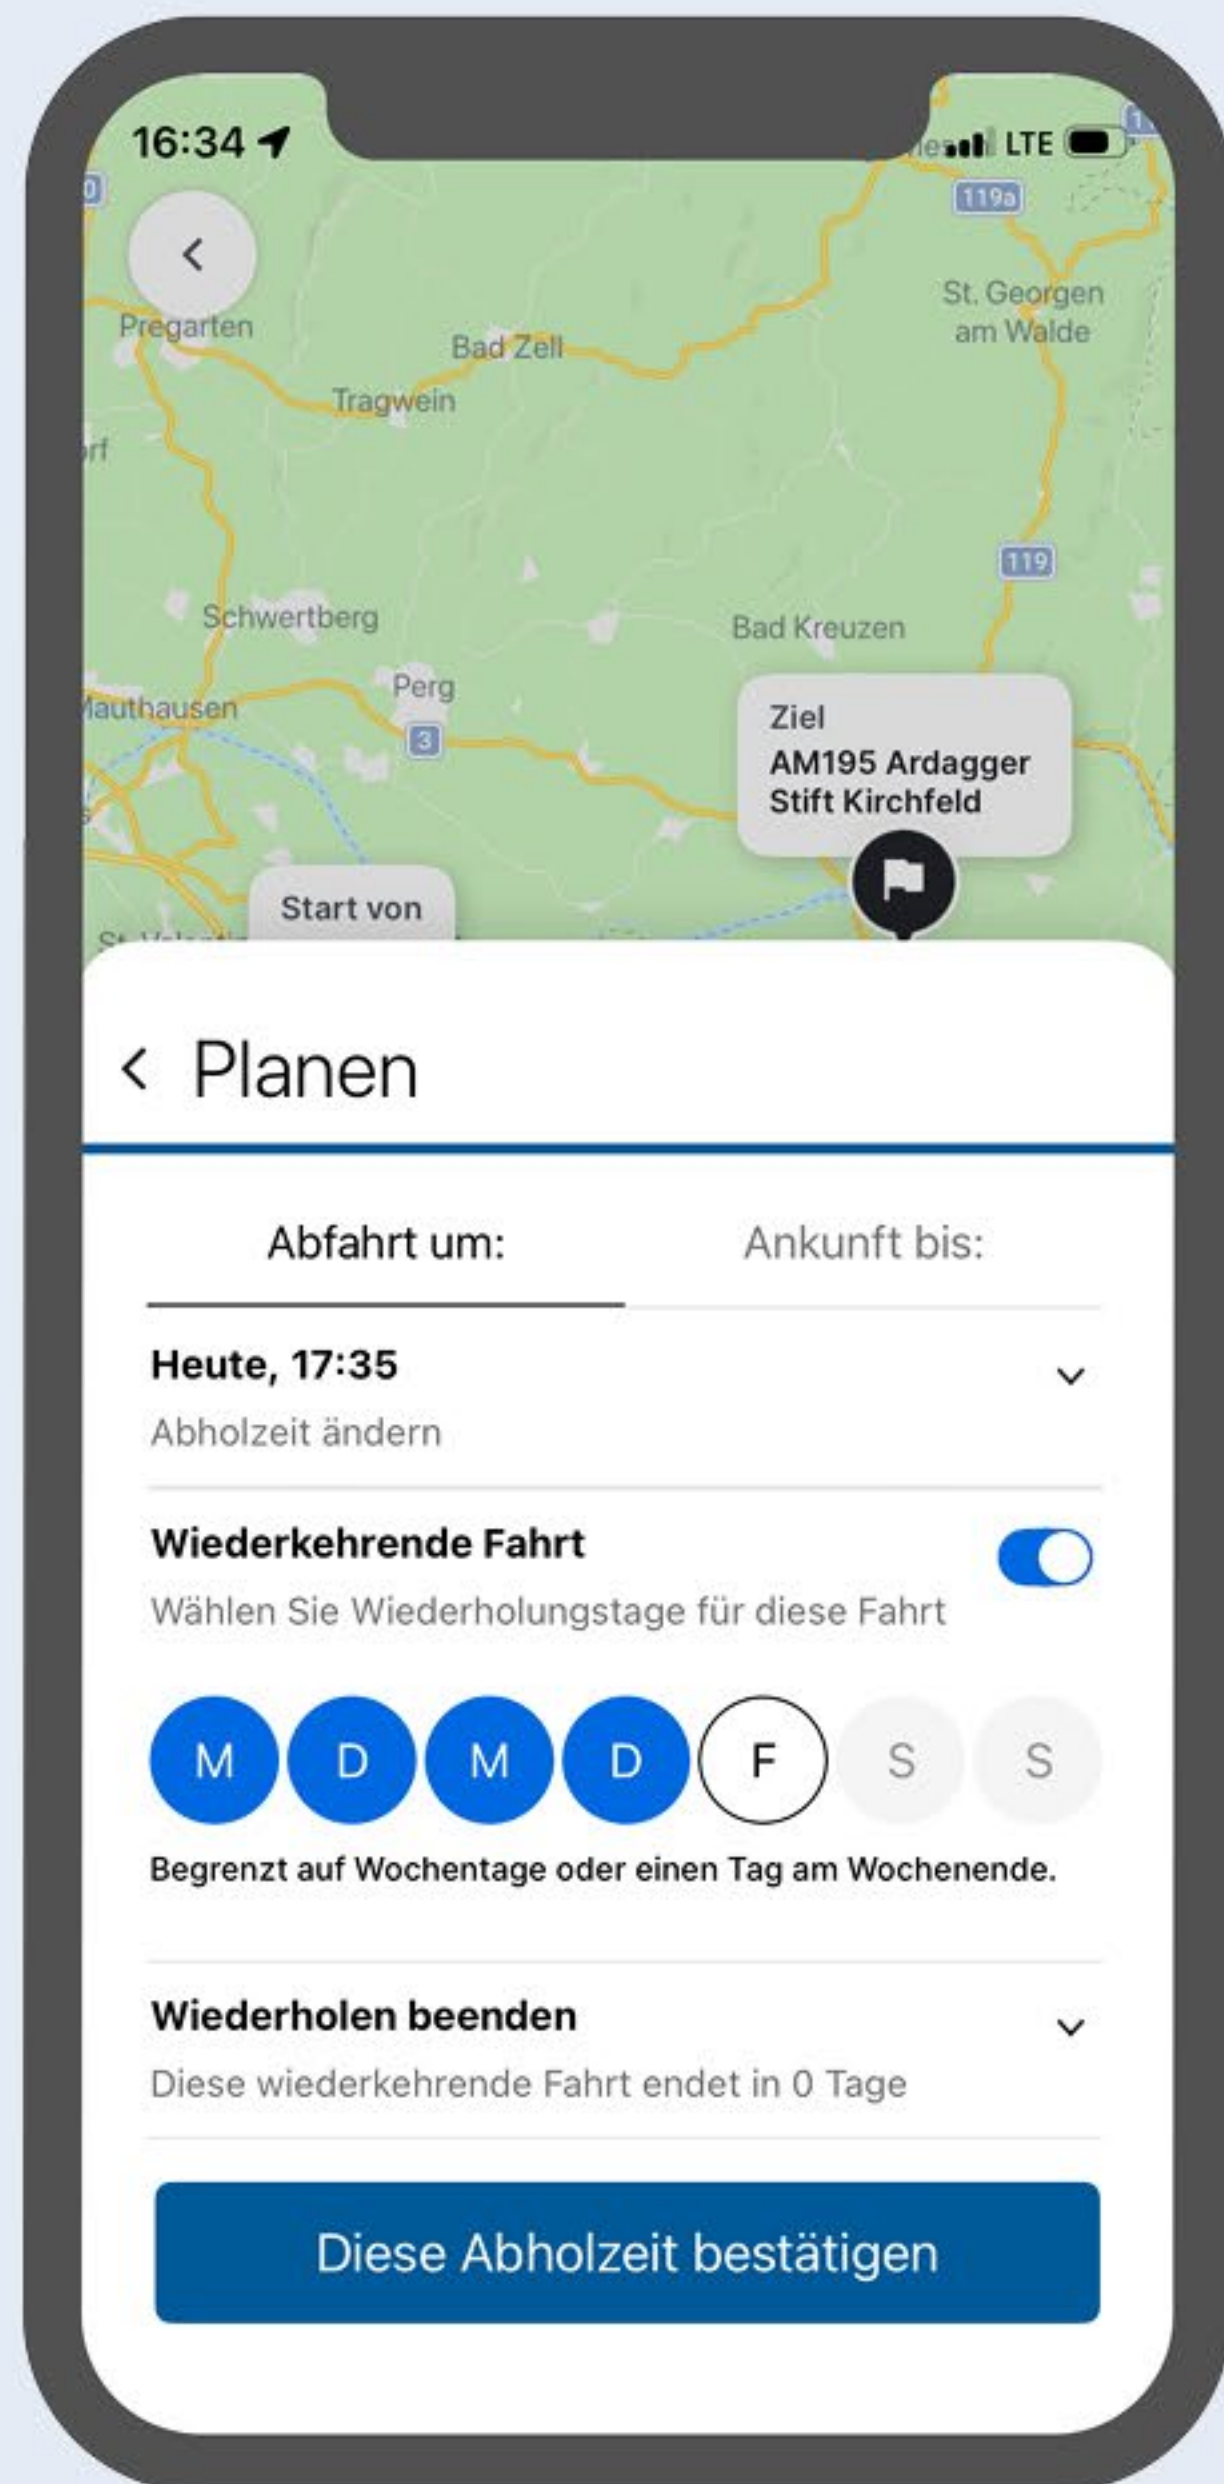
16:34

LTE

119a

Pregarten

Bad Zell

St. Georgen am Walde

Tragwein

rf

119

Schwertberg

Bad Kreuzen

Perg

Mauthausen

3

Ziel
AM195 Ardagger Stift Kirchfeld

Start von

Planen

Abfahrt um:

Ankunft bis:

Heute, 17:35

Abholzeit ändern

Wiederkehrende Fahrt

Wählen Sie Wiederholungstage für diese Fahrt

M D M D F S S

Begrenzt auf Wochentage oder einen Tag am Wochenende.

Wiederholen beenden

Diese wiederkehrende Fahrt endet in 0 Tage

Diese Abholzeit bestätigen